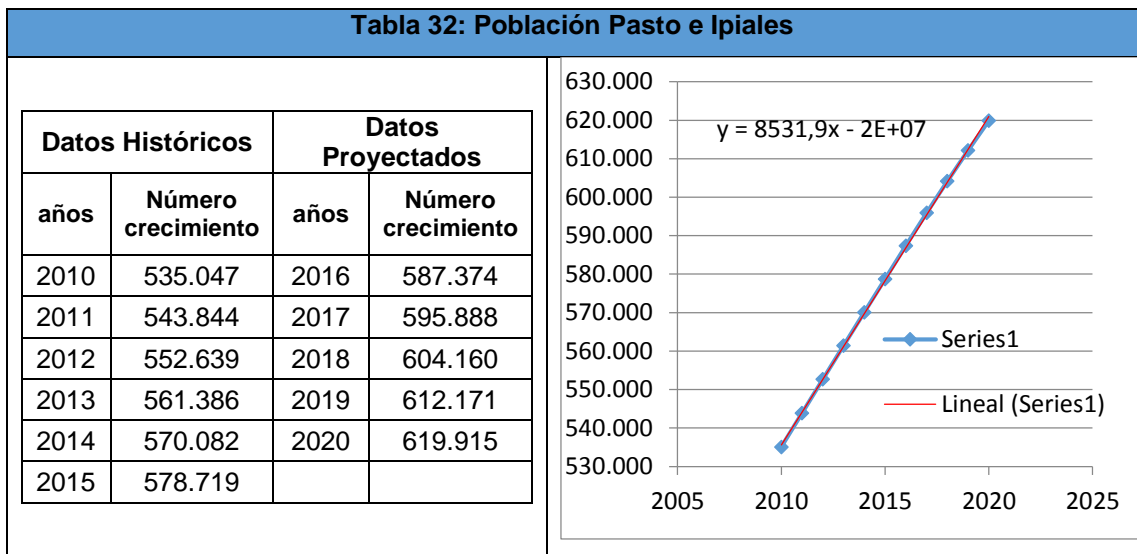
Tabla 32: Población Pasto e Ipiales

| Datos Históricos | | Datos Proyectados | |
|---|---|---|---|
| años | Número crecimiento | años | Número crecimiento |
| 2010 | 535.047 | 2016 | 587.374 |
| 2011 | 543.844 | 2017 | 595.888 |
| 2012 | 552.639 | 2018 | 604.160 |
| 2013 | 561.386 | 2019 | 612.171 |
| 2014 | 570.082 | 2020 | 619.915 |
| 2015 | 578.719 | | |

630.000
620.000
610.000
600.000
590.000
580.000
570.000
560.000
550.000
540.000
530.000

y = 8531,9x - 2E+07

Series1
Lineal (Series1)

2005 2010 2015 2020 2025